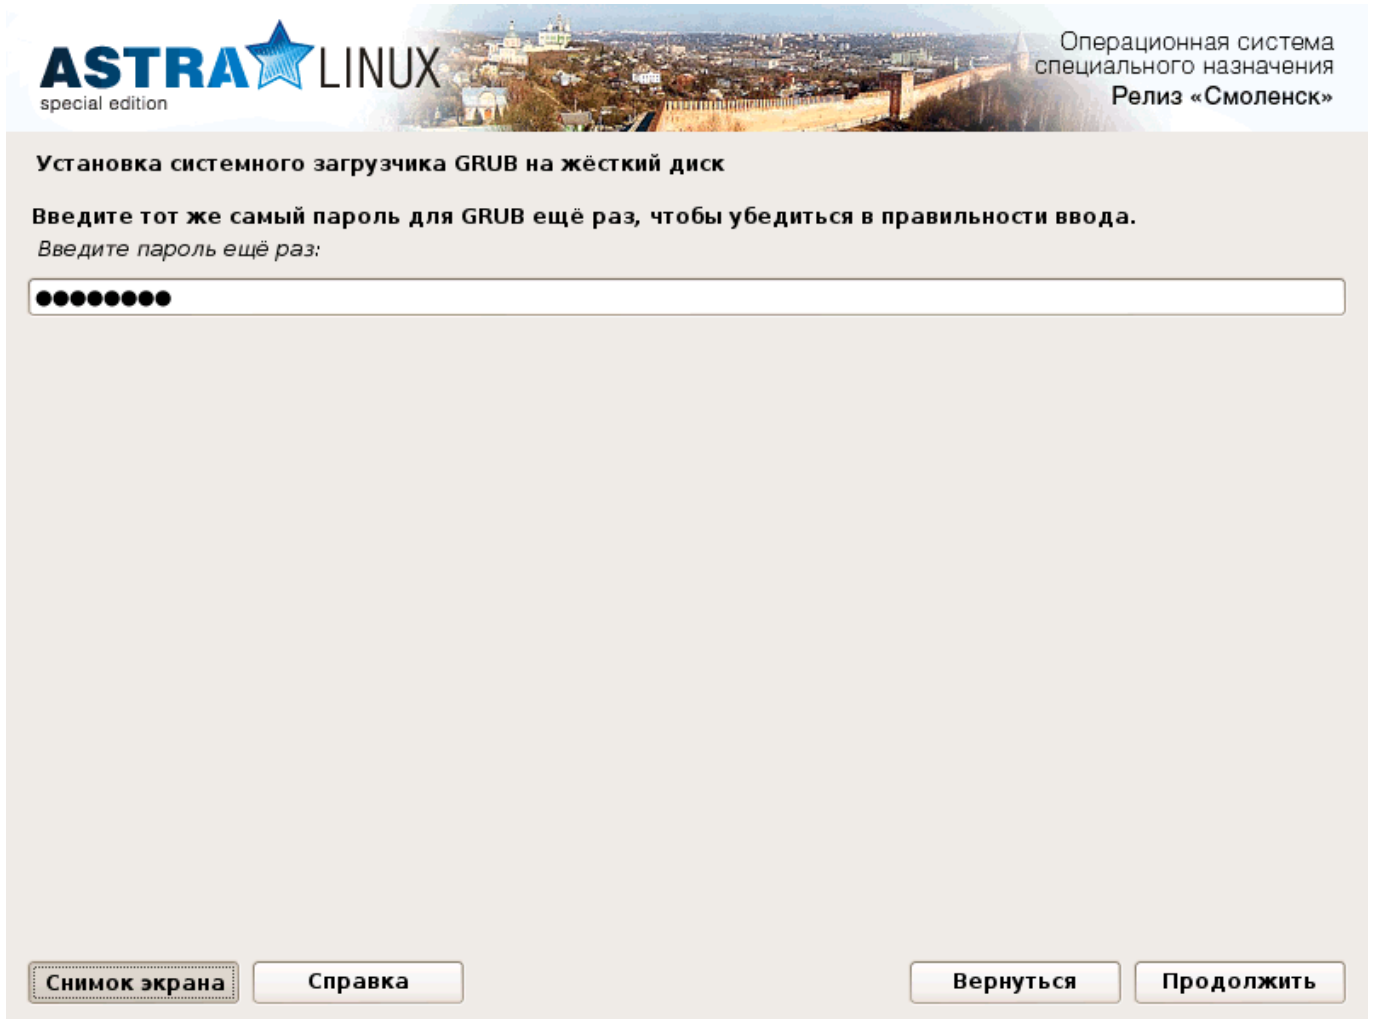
ASTRA LINUX
special edition

Операционная система
специального назначения
Релиз «Смоленск»

Установка системного загрузчика GRUB на жёсткий диск

Введите тот же самый пароль для GRUB ещё раз, чтобы убедиться в правильности ввода.

Введите пароль ещё раз:

●●●●●●●●●

Снимок экрана Справка Вернуться Продолжить